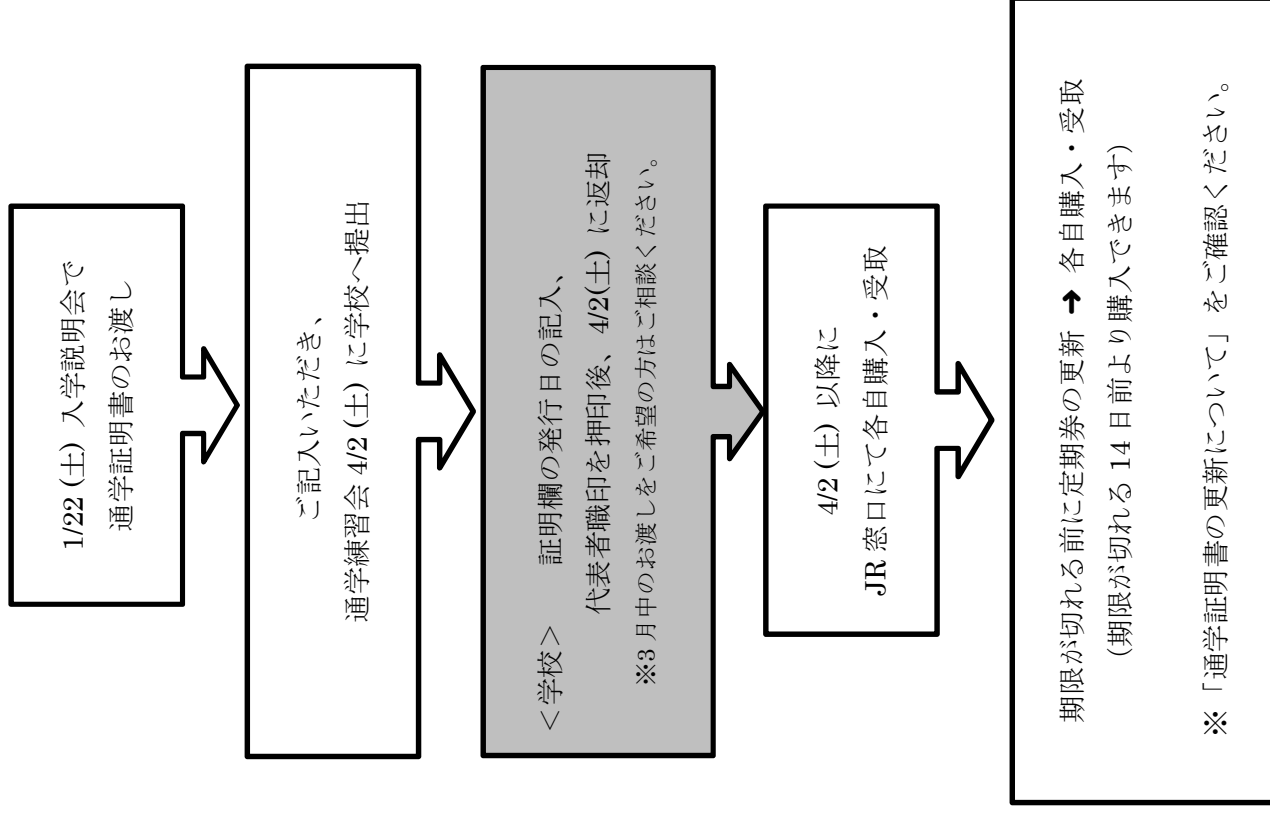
1/22（土）入学説明会で
通学証明書のお渡し

ご記入いただき、
通学練習会 4/2（土）に学校へ提出

＜学校＞　証明欄の発行日の記入、
代表者職印を押印後、4/2(土）に返却
※3 月中のお渡しをご希望の方はご相談ください。

4/2（土）以降に
JR 窓口にて各自購入・受取

期限が切れる前に定期券の更新 ➜ 各自購入・受取
（期限が切れる 14 日前より購入できます）

※「通学証明書の更新について」をご確認ください。